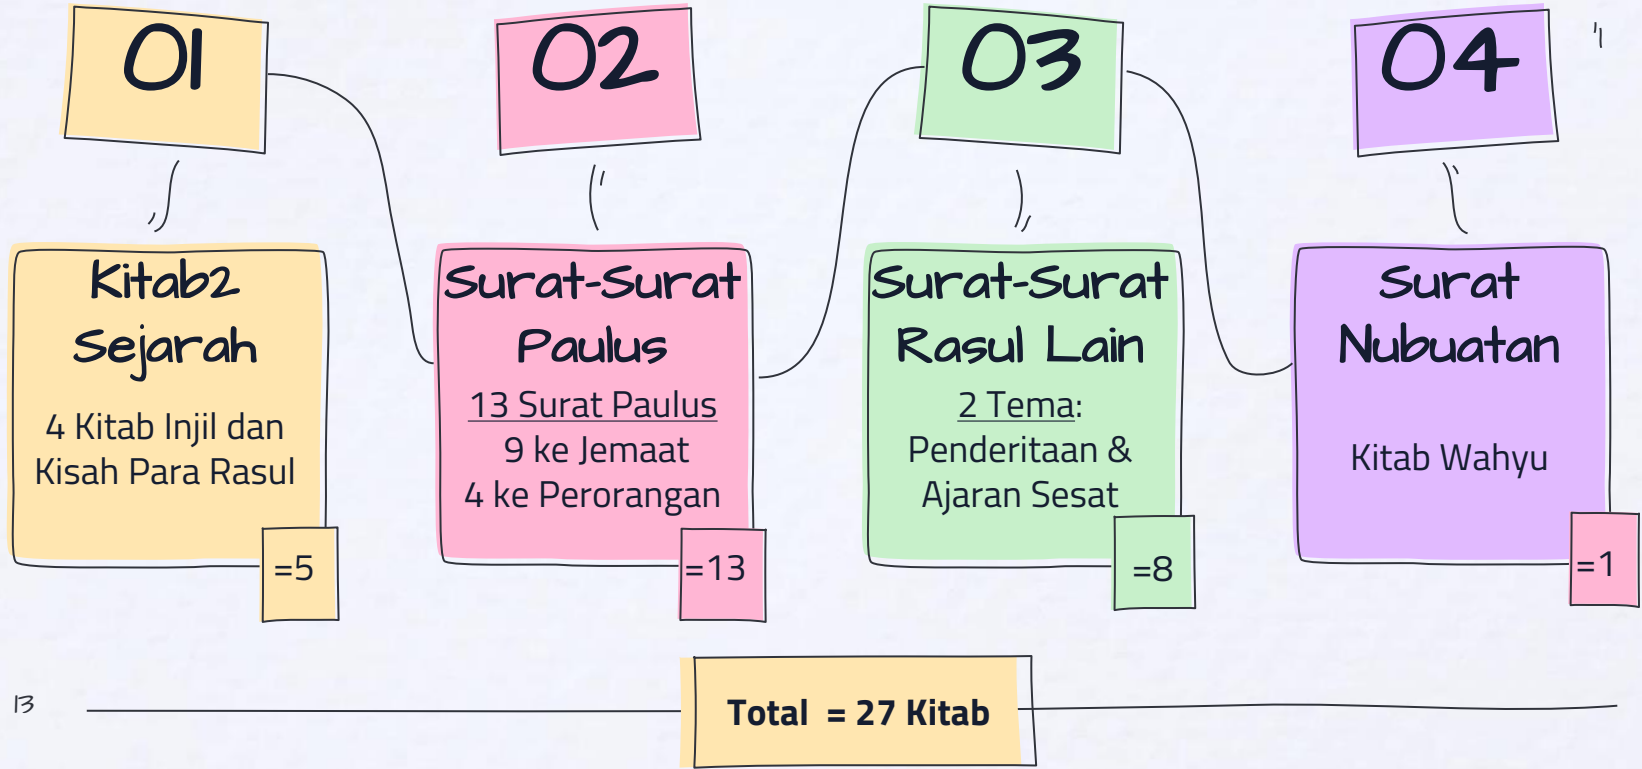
01

02

03

04

Kitab2 Sejarah

4 Kitab Injil dan Kisah Para Rasul

=5

Surat-Surat Paulus

13 Surat Paulus
9 ke Jemaat
4 ke Perorangan

=13

Surat-Surat Rasul Lain

2 Tema:
Penderitaan & Ajaran Sesat

=8

Surat Nubuatan

Kitab Wahyu

=1

13

Total = 27 Kitab